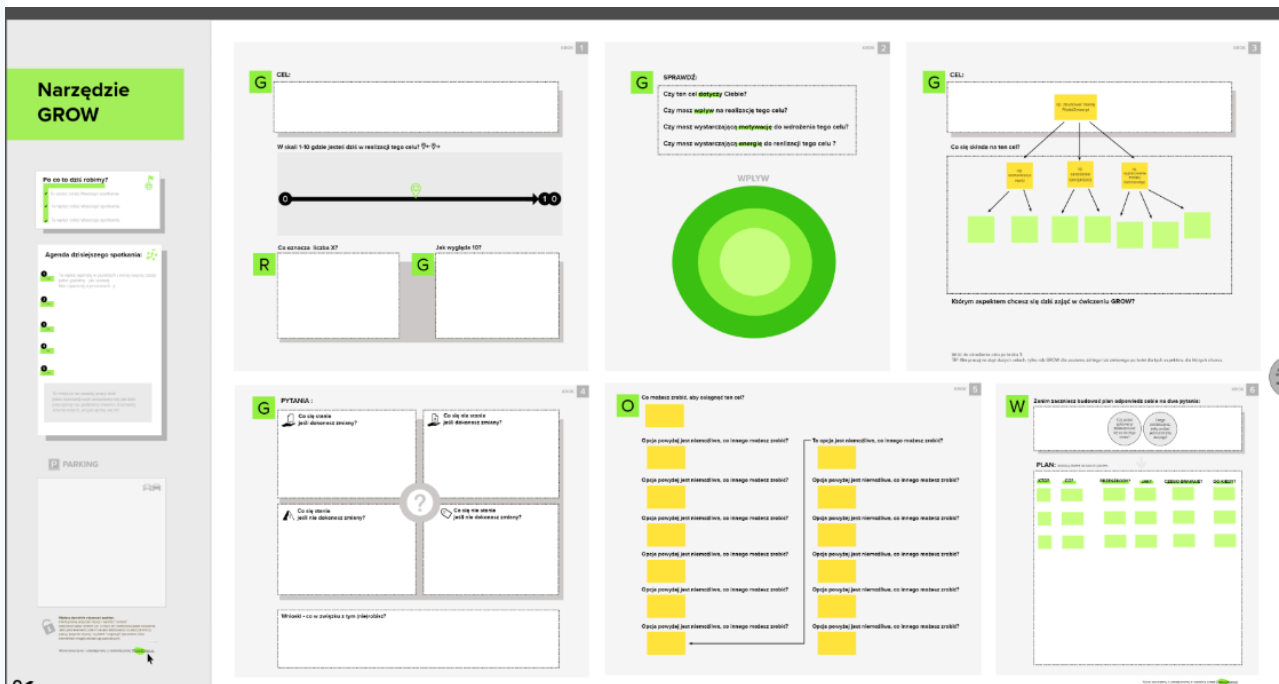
Narzędzie GROW

Po co to dziś robimy?

Agenda dzisiejszego spotkania:

PARKING

KROK 1

G CEL:

W skali 1-10 gdzie jesteś dziś w realizacji tego celu?

0

10

Co oznacza liczba X?

R

Jak wygląda 10?

G

KROK 2

G SPRAWDŹ:

Czy ten cel dotyczy Ciebie?

Czy masz wpływ na realizację tego celu?

Czy masz wystarczającą motywację do wdrożenia tego celu?

Czy masz wystarczającą energię do realizacji tego celu ?

WPŁYW

KROK 3

G CEL:

Co się składa na ten cel?

Którym aspektem chcesz się dziś zająć w ćwiczeniu GROW?

KROK 4

G PYTANIA :

Co się stanie jeśli dokonasz zmiany?

Co się nie stanie jeśli dokonasz zmiany?

Co się stanie jeśli nie dokonasz zmiany?

Co się nie stanie jeśli nie dokonasz zmiany?

Wnioski - co w związku z tym (nie)robić?

KROK 5

O Co możesz zrobić, aby osiągnąć ten cel?

Opcja powyżej jest niemożliwa, co innego możesz zrobić?

Opcja powyżej jest niemożliwa, co innego możesz zrobić?

Opcja powyżej jest niemożliwa, co innego możesz zrobić?

Opcja powyżej jest niemożliwa, co innego możesz zrobić?

Opcja powyżej jest niemożliwa, co innego możesz zrobić?

Opcja powyżej jest niemożliwa, co innego możesz zrobić?

Ta opcja powyżej jest niemożliwa, co innego możesz zrobić?

Opcja powyżej jest niemożliwa, co innego możesz zrobić?

Opcja powyżej jest niemożliwa, co innego możesz zrobić?

Opcja powyżej jest niemożliwa, co innego możesz zrobić?

Opcja powyżej jest niemożliwa, co innego możesz zrobić?

Opcja powyżej jest niemożliwa, co innego możesz zrobić?

KROK 6

W Zanim zaczniesz budować plan odpowiedz sobie na dwa pytania:

PLAN:

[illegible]